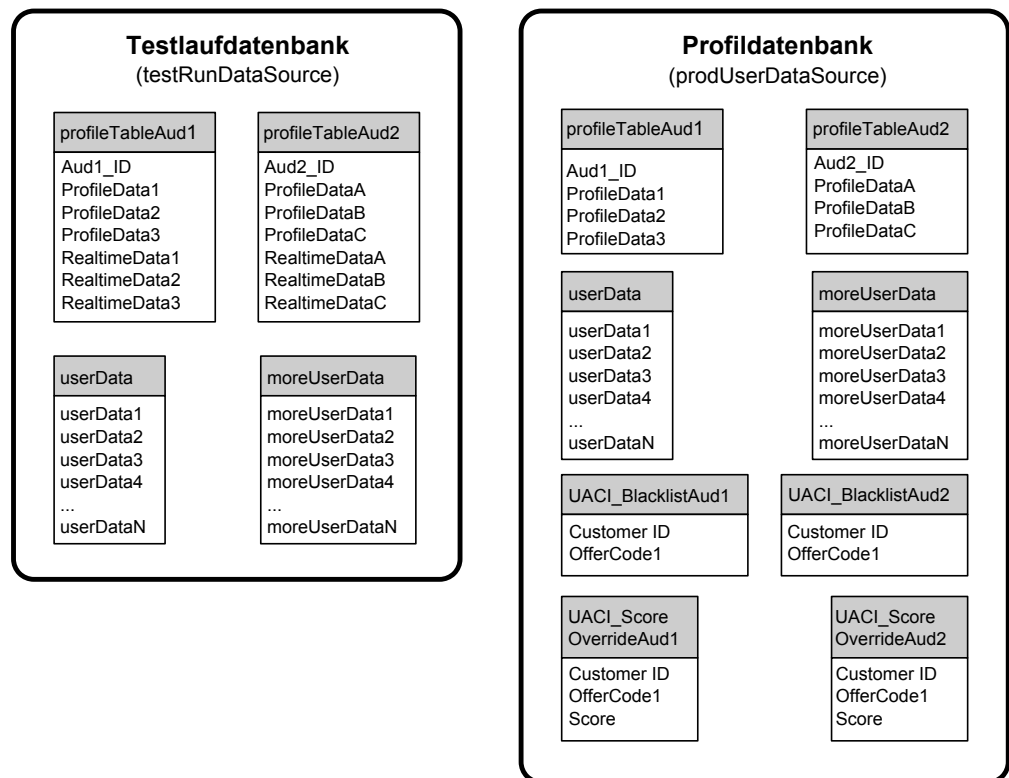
Testlaufdatenbank
(testRunDataSource)

profileTableAud1
Aud1_ID
ProfileData1
ProfileData2
ProfileData3
RealtimeData1
RealtimeData2
RealtimeData3

profileTableAud2
Aud2_ID
ProfileDataA
ProfileDataB
ProfileDataC
RealtimeDataA
RealtimeDataB
RealtimeDataC

userData
userData1
userData2
userData3
userData4
...
userDataN

moreUserData
moreUserData1
moreUserData2
moreUserData3
moreUserData4
...
moreUserDataN

Profildatenbank
(prodUserDataSource)

profileTableAud1
Aud1_ID
ProfileData1
ProfileData2
ProfileData3

profileTableAud2
Aud2_ID
ProfileDataA
ProfileDataB
ProfileDataC

userData
userData1
userData2
userData3
userData4
...
userDataN

moreUserData
moreUserData1
moreUserData2
moreUserData3
moreUserData4
...
moreUserDataN

UACI_BlacklistAud1
Customer ID
OfferCode1

UACI_BlacklistAud2
Customer ID
OfferCode1

UACI_Score
OverrideAud1
Customer ID
OfferCode1
Score

UACI_Score
OverrideAud2
Customer ID
OfferCode1
Score